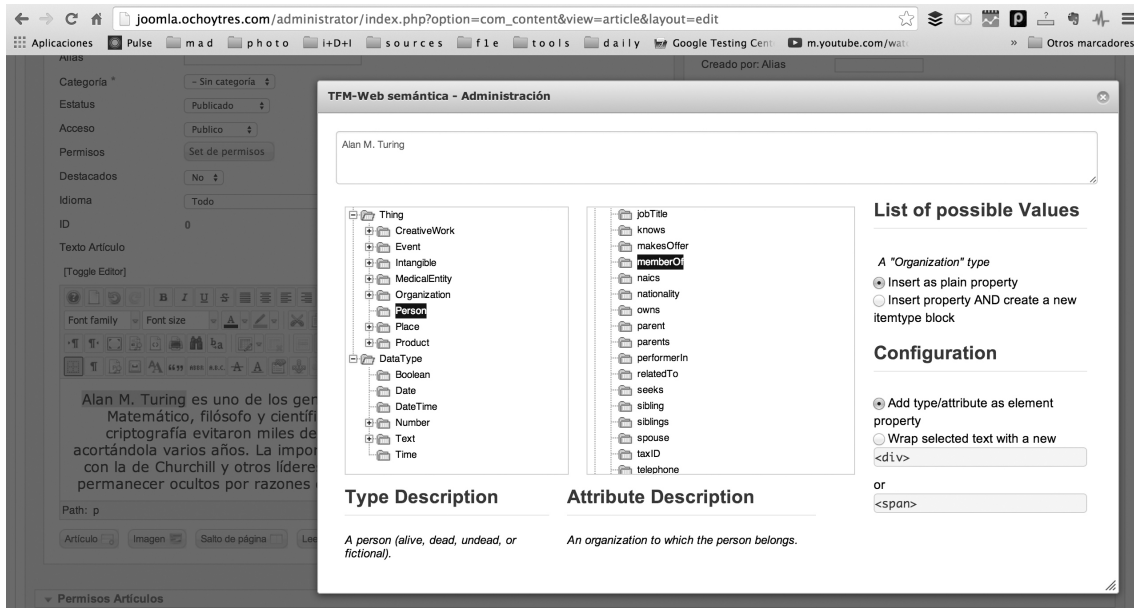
joomla.ochoytres.com/administrator/index.php?option=com_content&view=article&layout=edit

Aplicaciones Pulse mad photo i+D+I sources f1e tools daily Google Testing Cent m.youtube.com/wat » Otros marcadores

Alias
Categoría * – Sin categoría
Estatus Publicado
Acceso Publico
Permisos Set de permisos
Destacados No
Idioma Todo
ID 0
Texto Artículo
[Toggle Editor]
Font family Font size

Alan M. Turing es uno de los gen Matemático, filósofo y científ criptografía evitaron miles de acortándola varios años. La impor con la de Churchill y otros lídere permanecer ocultos por razones

Path: p
Artículo Imagen Salto de página Lee

Permisos Artículos

Creado por: Alias

TFM-Web semántica - Administración

Alan M. Turing

Thing
CreativeWork
Event
Intangible
MedicalEntity
Organization
Person
Place
Product
DataType
Boolean
Date
DateTime
Number
Text
Time

jobTitle
knows
makesOffer
memberOf
naics
nationality
owns
parent
parents
performerIn
relatedTo
seeks
sibling
siblings
spouse
taxID
telephone

List of possible Values

A "Organization" type
Insert as plain property
Insert property AND create a new itemtype block

Configuration

Add type/attribute as element property
Wrap selected text with a new
<div>
or
<span>

Type Description

A person (alive, dead, undead, or fictional).

Attribute Description

An organization to which the person belongs.